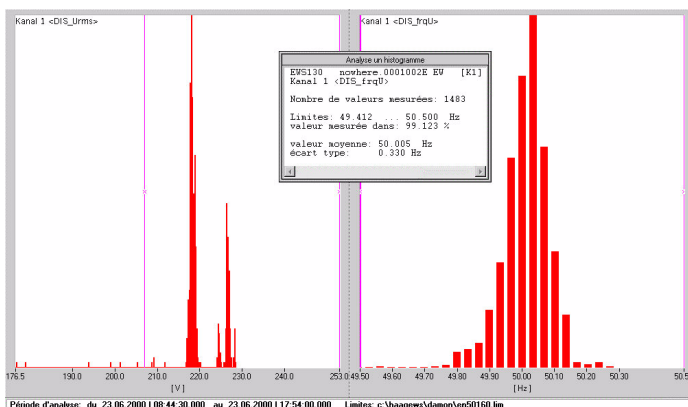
Kanal 1 <DIS_Urms>

Kanal 1 <DIS_frqU>

Analyse un histogramme

EWS130 nowhere.0001002E EV [K1]
Kanal 1 <DIS_frqU>

Nombre de valeurs mesurées: 1483

Limites: 49.412 ... 50.500 Hz
valeur mesurée dans: 99.123 %

valeur moyenne: 50.005 Hz
écart type: 0.330 Hz

176.5 190.0 200.0 210.0 220.0 230.0 240.0 253.0

[V]

49.412 49.50 49.60 49.70 49.80 49.90 50.00 50.10 50.20 50.30 50.5

[Hz]

Période d'analyse: du 23.06.2000 | 08:44:30.000 au 23.06.2000 | 17:54:00.000 Limites: c:\haagews\damon\en50160.lim